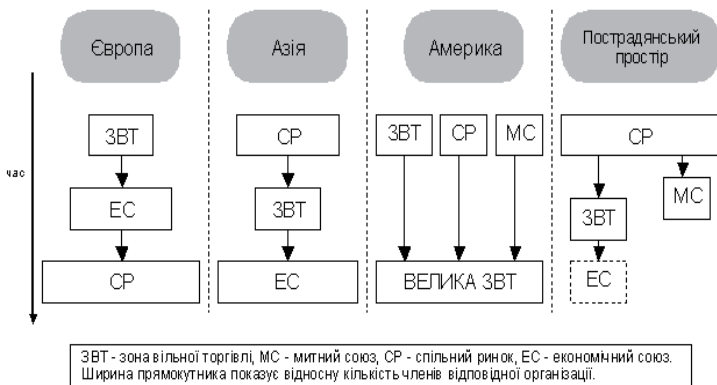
Європа

Азія

Америка

Пострадянський простір

час

ЗВТ

ЕС

СР

СР

ЗВТ

ЕС

ЗВТ

СР

МС

ВЕЛИКА ЗВТ

СР

МС

ЗВТ

ЕС

ЗВТ - зона вільної торгівлі, МС - митний союз, СР - спільний ринок, ЕС - економічний союз. Ширина прямокутника показує відносну кількість членів відповідної організації.